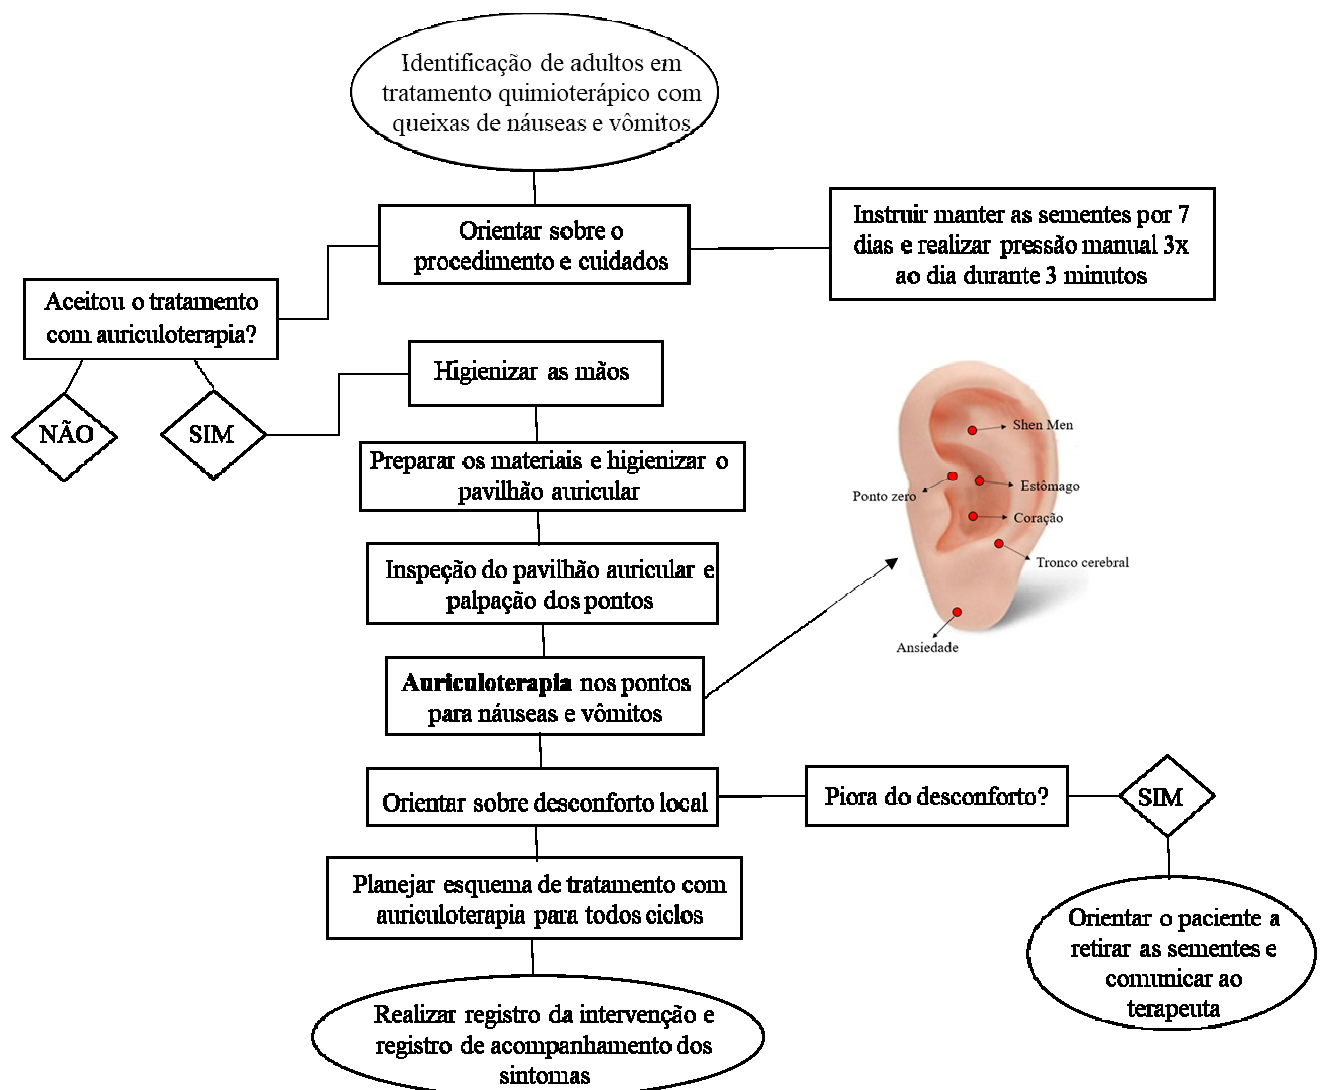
Identificação de adultos em tratamento quimioterápico com queixas de náuseas e vômitos

Orientar sobre o procedimento e cuidados

Instruir manter as sementes por 7 dias e realizar pressão manual 3x ao dia durante 3 minutos

Aceitou o tratamento com auriculoterapia?

NÃO

SIM

Higienizar as mãos

Preparar os materiais e higienizar o pavilhão auricular

Inspeção do pavilhão auricular e palpação dos pontos

**Auriculoterapia** nos pontos para náuseas e vômitos

Shen Men

Ponto zero

Estômago

Coração

Tronco cerebral

Ansiedade

Orientar sobre desconforto local

Piora do desconforto?

SIM

Orientar o paciente a retirar as sementes e comunicar ao terapeuta

Planejar esquema de tratamento com auriculoterapia para todos ciclos

Realizar registro da intervenção e registro de acompanhamento dos sintomas